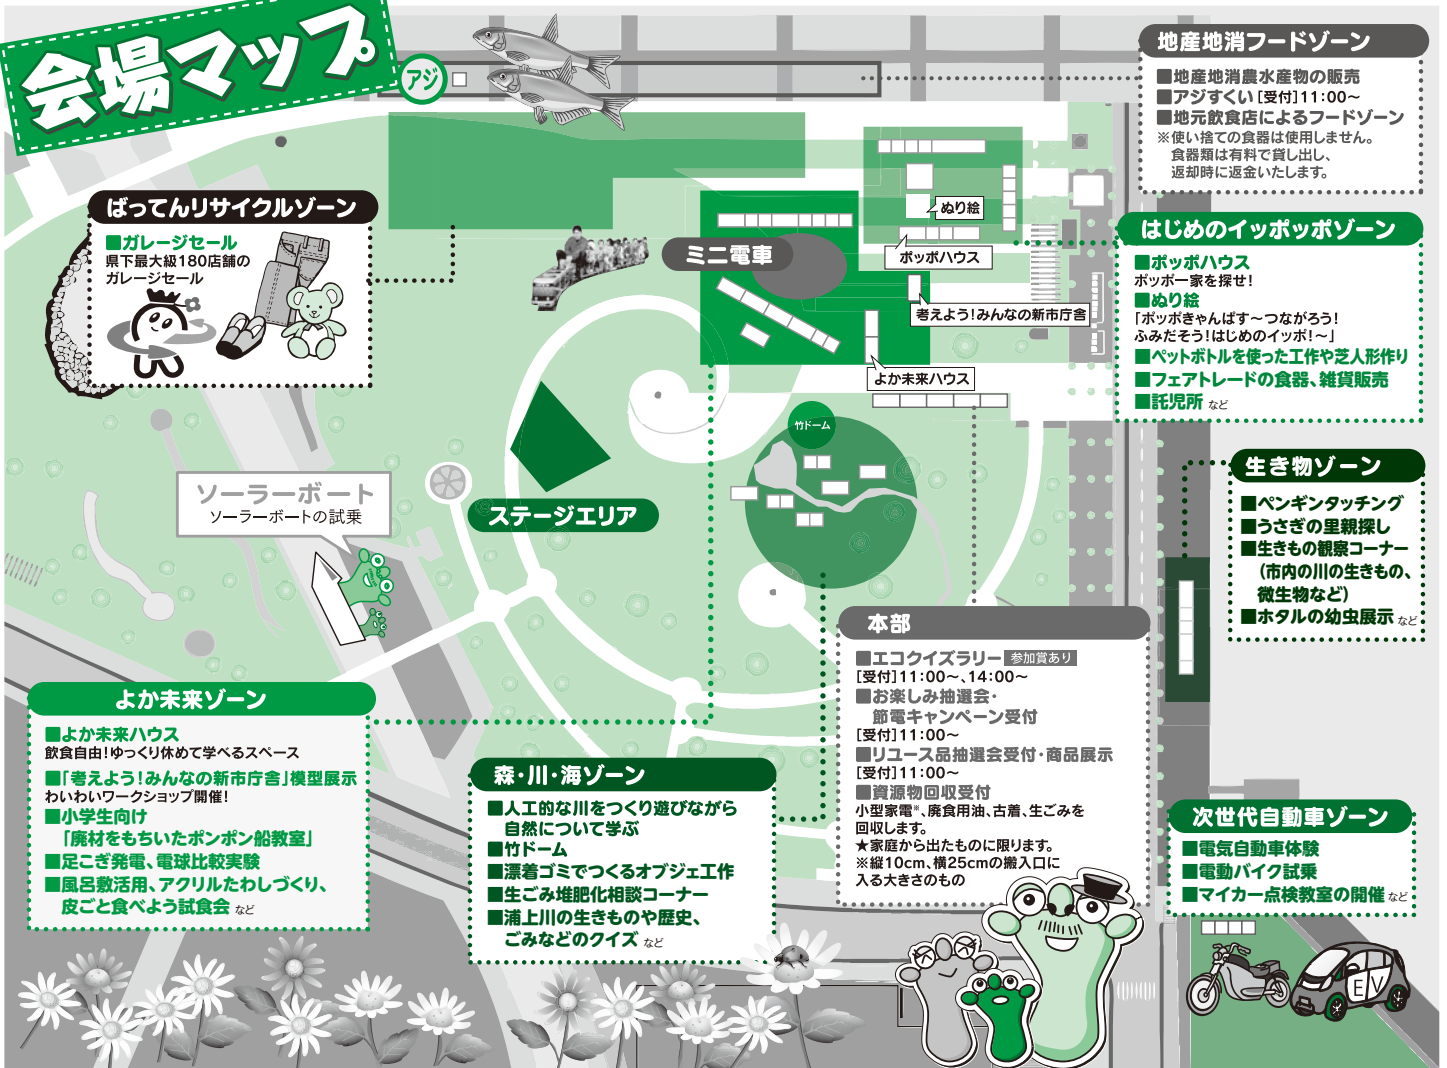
会場マップ

アジ

地産地消フードゾーン
■地産地消農水産物の販売
■アジすくい[受付]11:00～
■地元飲食店によるフードゾーン
※使い捨ての食器は使用しません。食器類は有料で貸し出し、返却時に返金いたします。

ばってんリサイクルゾーン
■ガレージセール
県下最大級180店舗のガレージセール

ミニ電車

ぬり絵
ポッポハウス
考えよう!みんなの新市庁舎
よか未来ハウス

はじめのイッポッポゾーン
■ポッポハウス
ポッポー家を探せ!
■ぬり絵
「ポッポきゃんぱす～つながろう!ふみだそう!はじめのイッポ!～」
■ペットボトルを使った工作や芝人形作り
■フェアトレードの食器、雑貨販売
■託児所 など

竹ドーム

ソーラーボート
ソーラーボートの試乗

ステージエリア

生き物ゾーン
■ペンギンタッチング
■うさぎの里親探し
■生きもの観察コーナー（市内の川の生きもの、微生物など）
■ホタルの幼虫展示 など

本部
■エコクイズラリー 参加賞あり
[受付]11:00～、14:00～
■お楽しみ抽選会・節電キャンペーン受付
[受付]11:00～
■リユース品抽選会受付・商品展示
[受付]11:00～
■資源物回収受付
小型家電※、廃食用油、古着、生ごみを回収します。
★家庭から出たものに限ります。
※縦10cm、横25cmの搬入口に入る大きさのもの

よか未来ゾーン
■よか未来ハウス
飲食自由!ゆっくり休めて学べるスペース
■「考えよう!みんなの新市庁舎」模型展示
わいわいワークショップ開催!
■小学生向け
「廃材をもちいたポンポン船教室」
■足こぎ発電、電球比較実験
■風呂敷活用、アクリルたわしづくり、皮ごと食べよう試食会 など

森・川・海ゾーン
■人工的な川をつくり遊びながら自然について学ぶ
■竹ドーム
■漂着ゴミでつくるオブジェ工作
■生ごみ堆肥化相談コーナー
■浦上川の生きものや歴史、ごみなどのクイズ など

次世代自動車ゾーン
■電気自動車体験
■電動バイク試乗
■マイカー点検教室の開催 など

EV